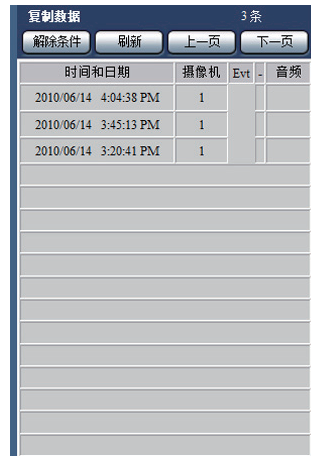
复制数据 3条

解除条件 刷新 上一页 下一页

| 时间和日期 | 摄像机 | Evt | - | 音频 |
|---|---|---|---|---|
| 2010/06/14 4:04:38 PM | 1 | | | |
| 2010/06/14 3:45:13 PM | 1 | | | |
| 2010/06/14 3:20:41 PM | 1 | | | |